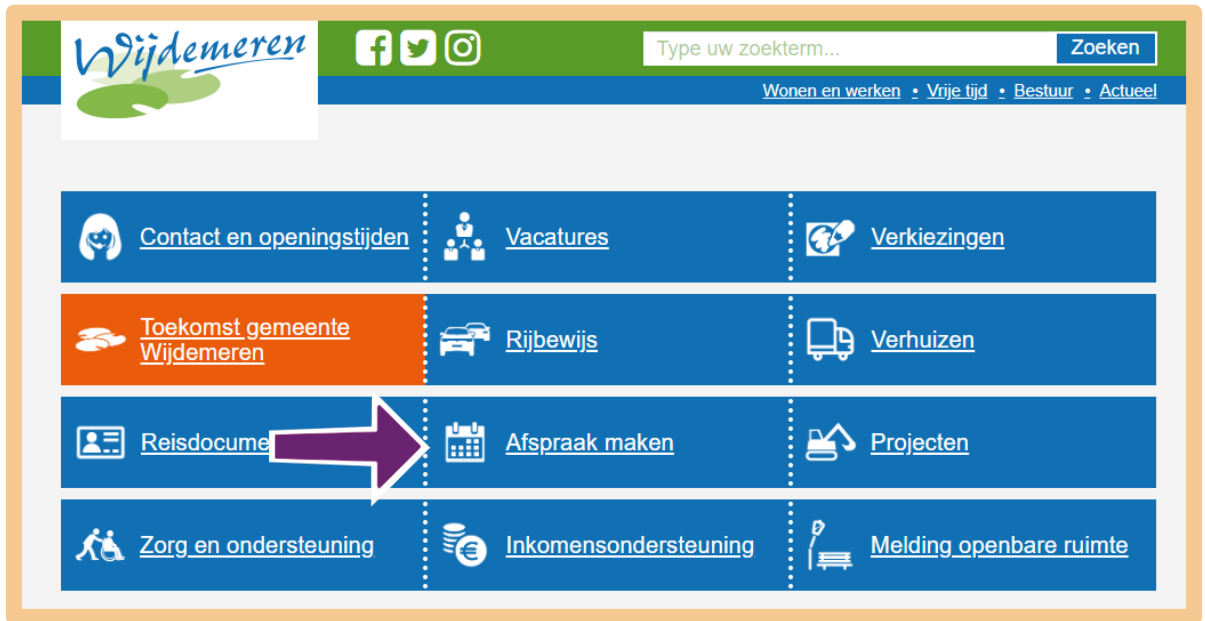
Wijdemeren

Type uw zoekterm... Zoeken

Wonen en werken • Vrije tijd • Bestuur • Actueel

Contact en openingstijden

Vacatures

Verkiezingen

Toekomst gemeente Wijdemeren

Rijbewijs

Verhuizen

Reisdocume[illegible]

Afspraak maken

Projecten

Zorg en ondersteuning

Inkomensondersteuning

Melding openbare ruimte